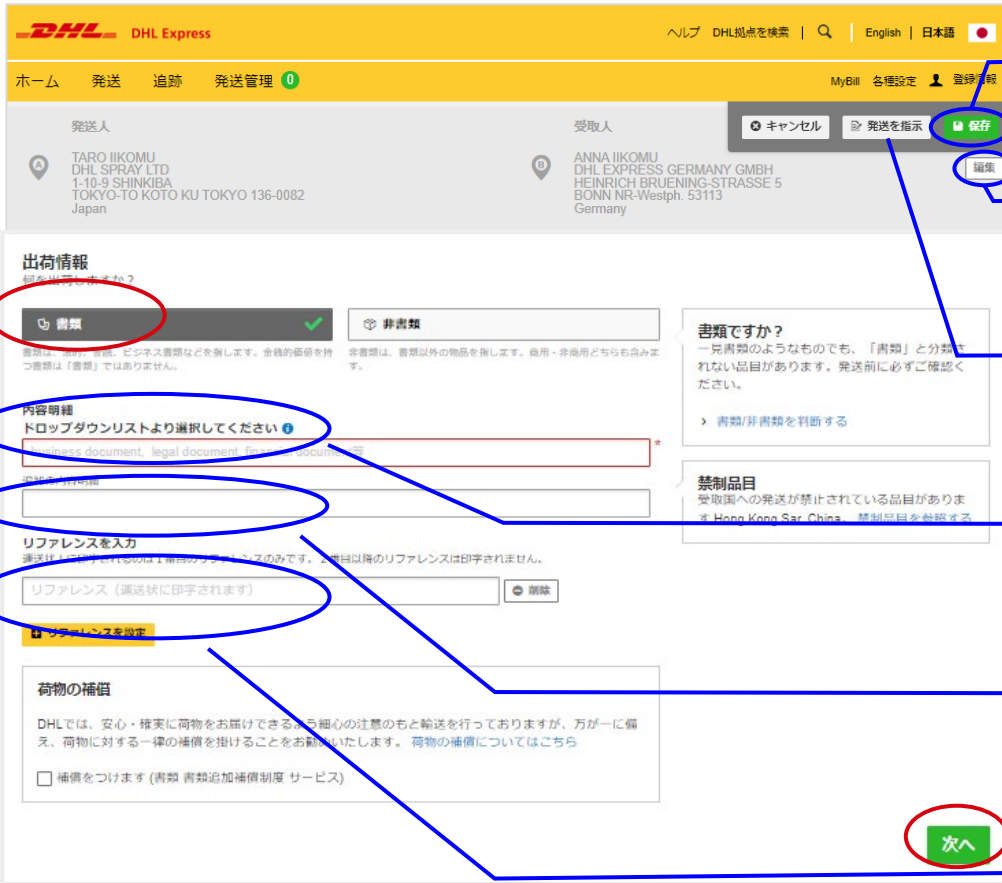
DHL DHL Express

ヘルプ DHL拠点を検索 | English | 日本語

ホーム 発送 追跡 発送管理 0

MyBill 各種設定 登録情報

発送人
TARO IIKOMU
DHL SPRAY LTD
1-10-9 SHINKIBA
TOKYO-TO KOTO KU TOKYO 136-0082
Japan

受取人
ANNA IIKOMU
DHL EXPRESS GERMANY GMBH
HEINRICH BRUENING-STRASSE 5
BONN NR-Westph. 53113
Germany

キャンセル 発送を指示 保存

編集

出荷情報
何を出荷しますか？

書類
書類は、契約書、ビジネス書類などを指します。金銭的価値を持つ書類は「書類」ではありません。

非書類
非書類は、書類以外の物品を指します。商用・非商用どちらも含みます。

書類ですか？
一見書類のようなものでも、「書類」と分類されない品目があります。発送前に必ずご確認ください。

書類/非書類を判断する

内容明細
ドロップダウンリストより選択してください

business document, legal document, financial document 等

追加の内容明細

禁制品目
受取国への発送が禁止されている品目があります Hong Kong Sar, China. 禁制品目を参照する

リファレンスを入力
運送状上に印字されるのは1番目のリファレンスのみです。2番目以降のリファレンスは印字されません。

リファレンス（運送状に印字されます）

削除

リファレンスを設定

荷物の補償
DHLでは、安心・確実に荷物をお届けできるよう細心の注意のもと輸送を行っておりますが、万が一に備え、荷物に対する一律の補償を掛けることをお勧めいたします。 荷物の補償についてはこちら

補償をつけます (書類 書類追加補償制度 サービス)

次へ